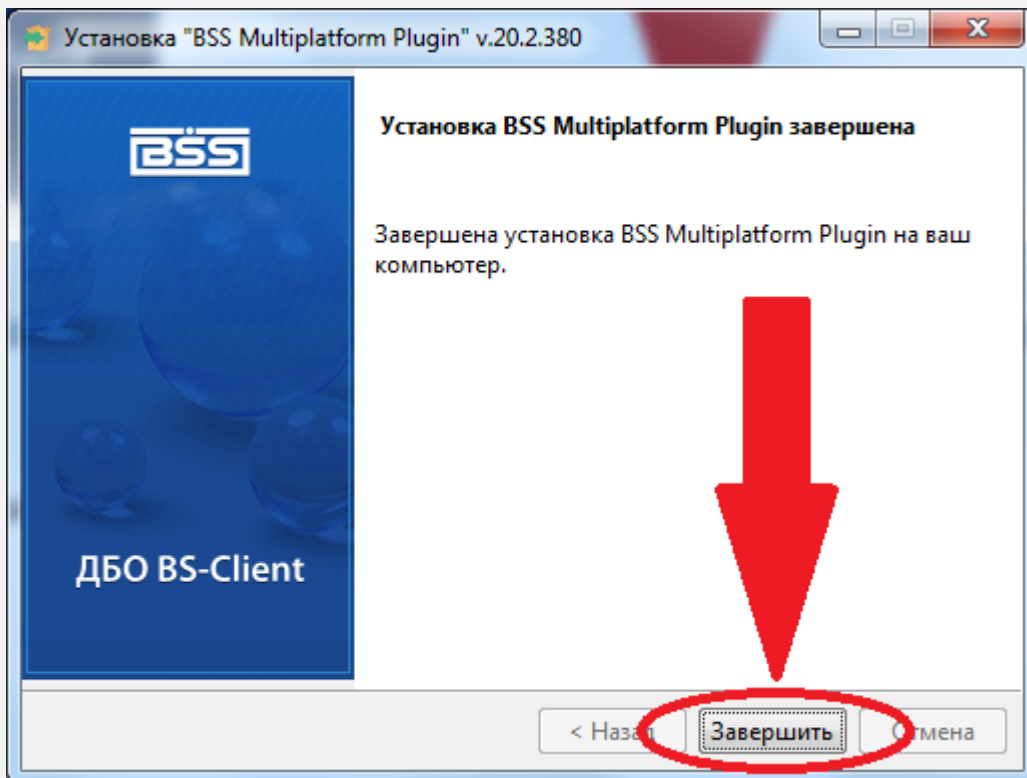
Установка "BSS Multiplatform Plugin" v.20.2.380

BSS

ДБО BS-Client

Установка BSS Multiplatform Plugin завершена

Завершена установка BSS Multiplatform Plugin на ваш компьютер.

< Наз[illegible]

Завершить

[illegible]мена